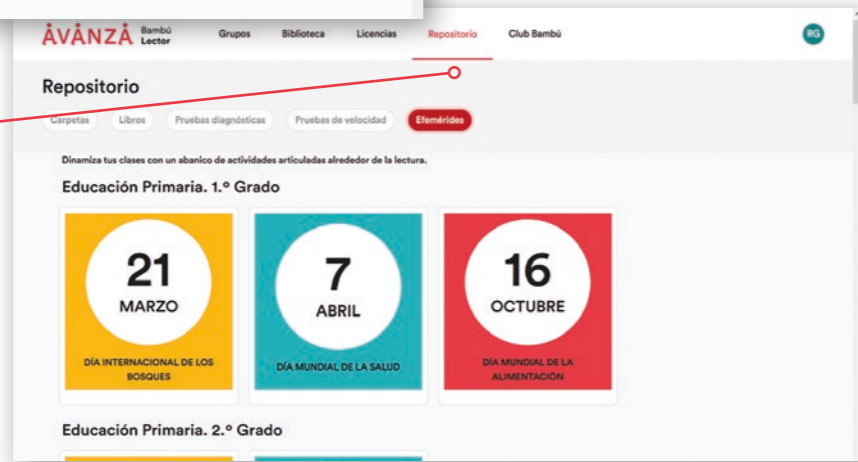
AVANZA Bambú Lector

Grupos Biblioteca Licencias Repositorio Club Bambú

RG

Repositorio

Carpetas Libros Pruebas diagnósticas Pruebas de velocidad Efemérides

Dinamiza tus clases con un abanico de actividades articuladas alrededor de la lectura.

Educación Primaria. 1.º Grado

21 MARZO DÍA INTERNACIONAL DE LOS BOSQUES

7 ABRIL DÍA MUNDIAL DE LA SALUD

16 OCTUBRE DÍA MUNDIAL DE LA ALIMENTACIÓN

Educación Primaria. 2.º Grado